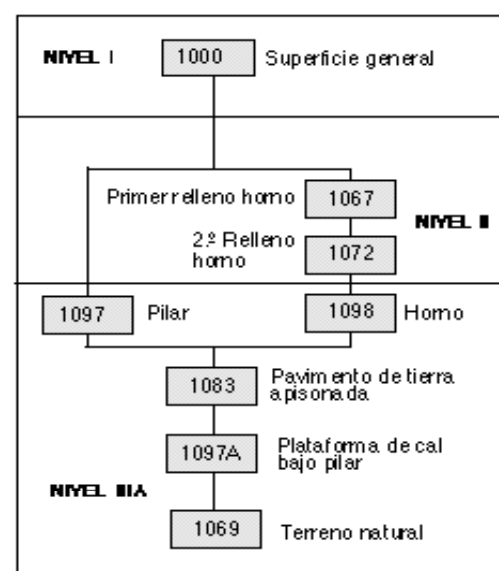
NIVEL I

1000 Superficie general

Primer relleno horno 1067

NIVEL II

2.º Relleno horno 1072

1097 Pilar

1098 Horno

1083 Pavimento de tierra apisonada

1097A Plataforma de cal bajo pilar

NIVEL IIIA

1069 Terreno natural